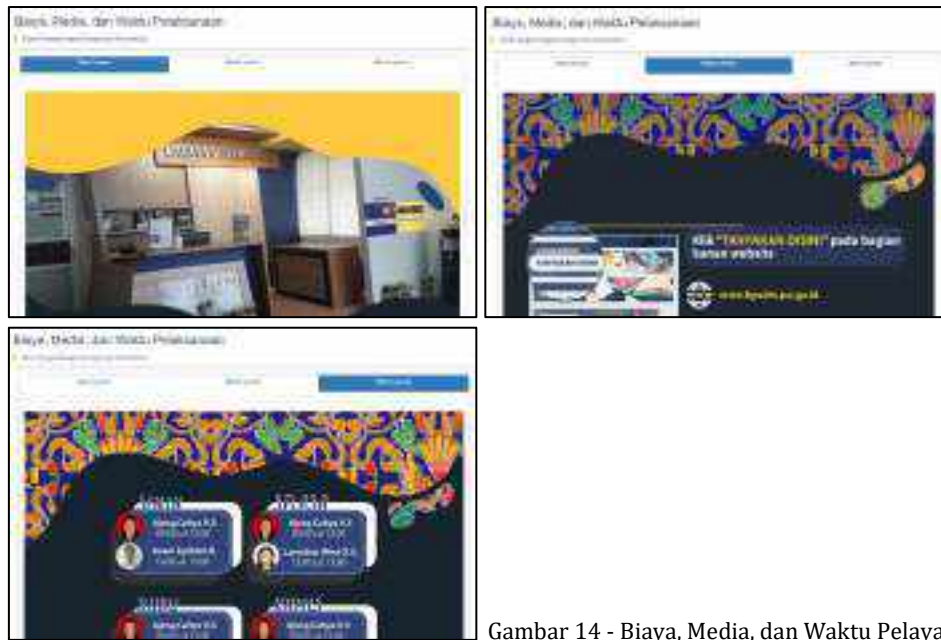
Biaya, Media, dan Waktu Pelaksanaan

Biaya, Media, dan Waktu Pelaksanaan

Klik "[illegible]" pada bagian kanan website

www.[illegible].go.id

Biaya, Media, dan Waktu Pelaksanaan

Gambar 14 - Biaya, Media, dan Waktu Pelaya